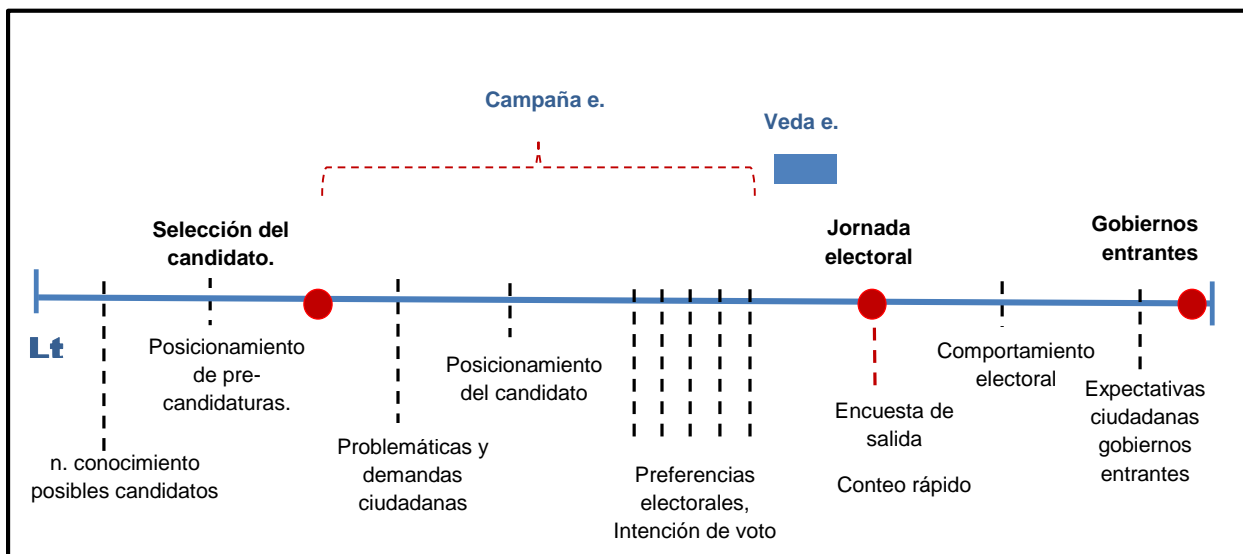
Campaña e.

Veda e.

Selección del candidato.

Jornada electoral

Gobiernos entrantes

Lt

Posicionamiento de precandidaturas.

Posicionamiento del candidato

Comportamiento electoral

Expectativas ciudadanas gobiernos entrantes

Encuesta de salida

Conteo rápido

n. conocimiento posibles candidatos

Problemáticas y demandas ciudadanas

Preferencias electorales, Intención de voto